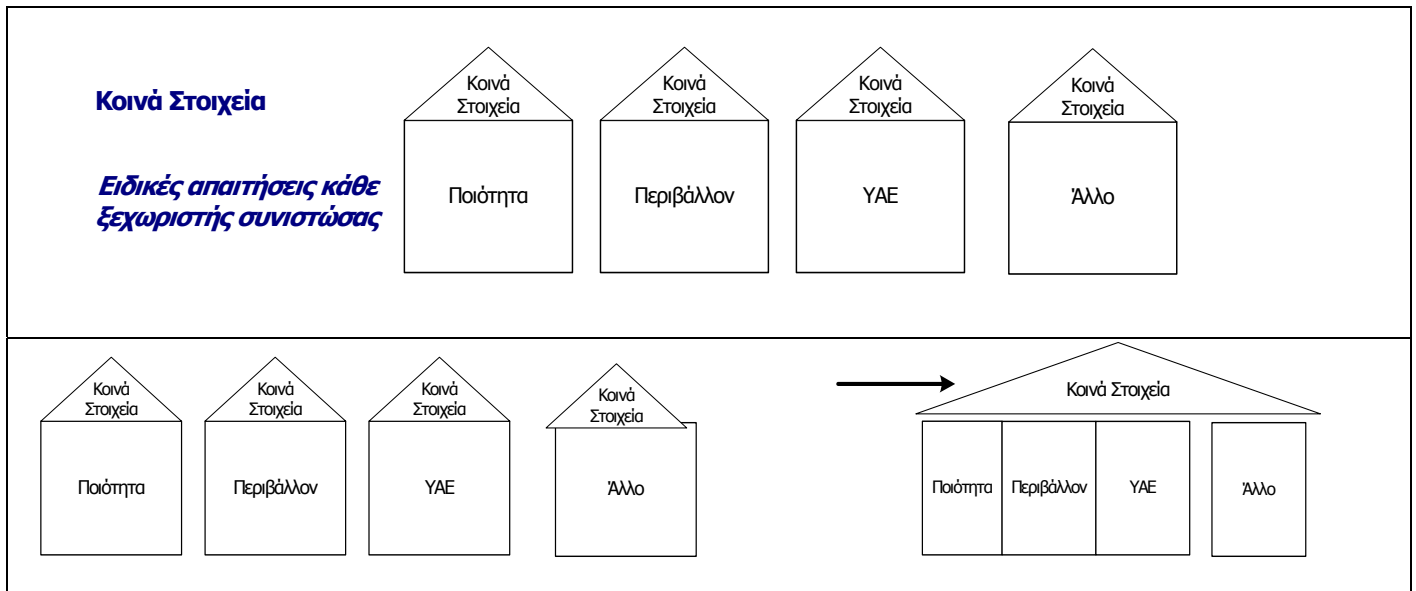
Κοινά Στοιχεία

Ειδικές απαιτήσεις κάθε ξεχωριστής συνιστώσας

Κοινά Στοιχεία
Ποιότητα

Κοινά Στοιχεία
Περιβάλλον

Κοινά Στοιχεία
ΥΑΕ

Κοινά Στοιχεία
Άλλο

Κοινά Στοιχεία
Ποιότητα

Κοινά Στοιχεία
Περιβάλλον

Κοινά Στοιχεία
ΥΑΕ

Κοινά Στοιχεία
Άλλο

Κοινά Στοιχεία
Ποιότητα
Περιβάλλον
ΥΑΕ
Άλλο